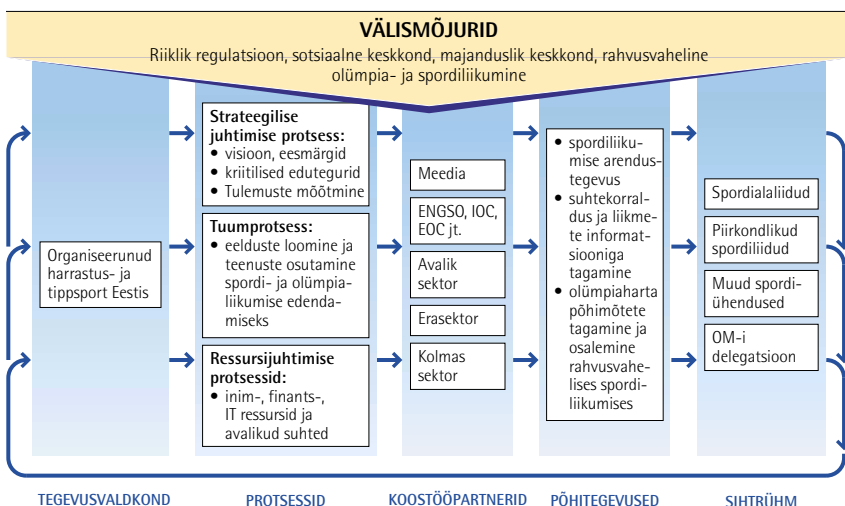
VÄLISMÕJURID
Riiklik regulatsioon, sotsiaalne keskkond, majanduslik keskkond, rahvusvaheline olümpia- ja spordiliikumine

Organiseerunud harrastus- ja tippsport Eestis

Strateegilise juhtimise protsess:
• visioon, eesmärgid
• kriitilised edutegurid
• Tulemuste mõõtmine

Tuumprotsess:
• eelduste loomine ja teenuste osutamine spordi- ja olümpialiikumise edendamiseks

Ressursijuhtimise protsessid:
• inim-, finants-, IT ressursid ja avalikud suhted

Meedia

ENGSO, IOC, EOC jt.

Avalik sektor

Erasektor

Kolmas sektor

• spordiliikumise arendustegevus
• suhtekorraldus ja liikmete informatsiooniga tagamine
• olümpiaharta põhimõtete tagamine ja osalemine rahvusvahelises spordiliikumises

Spordialaliidud

Piirkondlikud spordiliidud

Muud spordiühendused

OM-i delegatsioon

TEGEVUSVALDKOND

PROTSESSID

KOOSTÖÖPARTNERID

PÕHITEGEVUSED

SIHTRÜHM